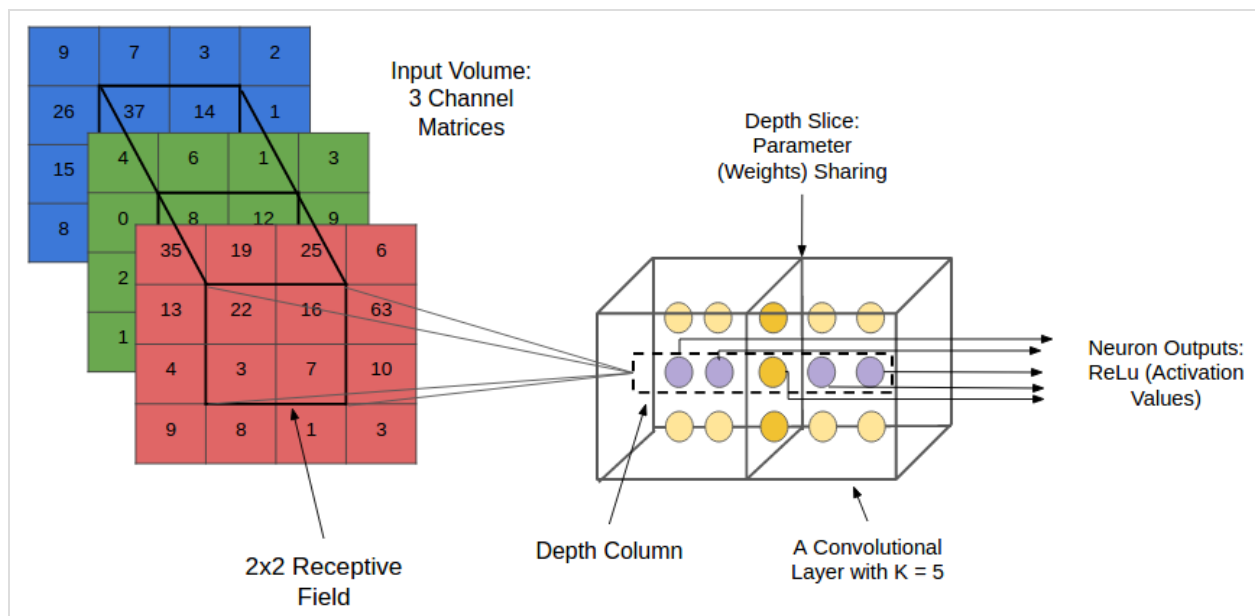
| 9 | 7 | 3 | 2 |
|---|---|---|---|
| 26 | 37 | 14 | 1 |
| 15 | | | |
| 8 | | | |

| 4 | 6 | 1 | 3 |
|---|---|---|---|
| 0 | 8 | 12 | 9 |
| 2 | | | |
| 1 | | | |

| 35 | 19 | 25 | 6 |
|---|---|---|---|
| 13 | 22 | 16 | 63 |
| 4 | 3 | 7 | 10 |
| 9 | 8 | 1 | 3 |

Input Volume: 3 Channel Matrices

Depth Slice: Parameter (Weights) Sharing

Neuron Outputs: ReLu (Activation Values)

2x2 Receptive Field

Depth Column

A Convolutional Layer with K = 5